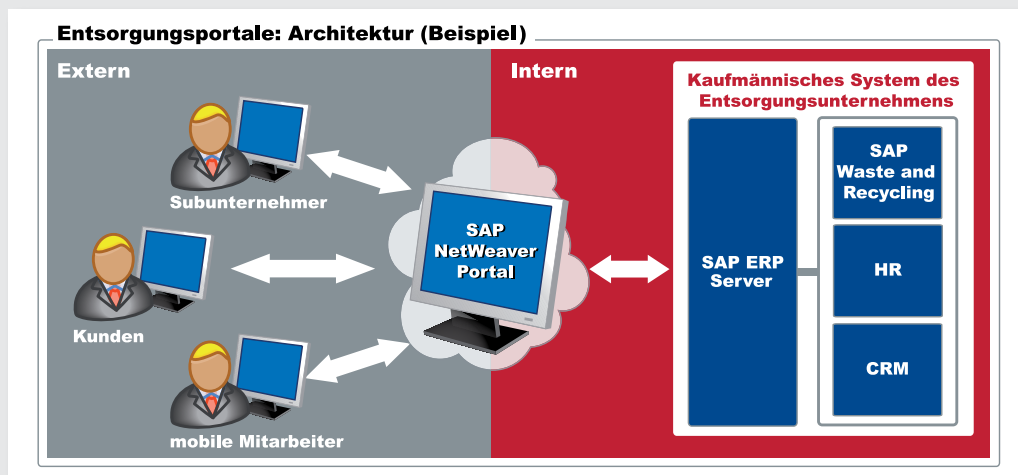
Entsorgungsportale: Architektur (Beispiel)

Extern

Intern

Subunternehmer

Kunden

mobile Mitarbeiter

SAP NetWeaver Portal

Kaufmännisches System des Entsorgungsunternehmens

SAP ERP Server

SAP Waste and Recycling

HR

CRM